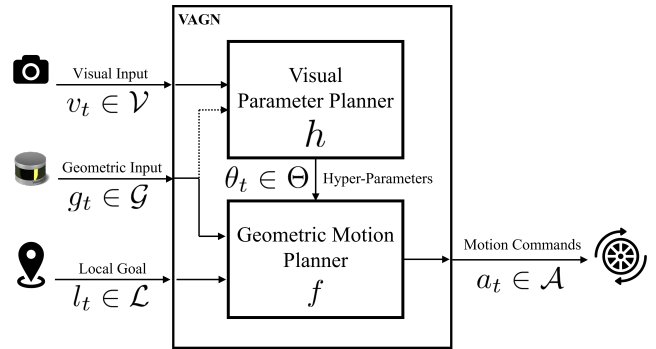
VAGN

Visual Input
$v_t \in \mathcal{V}$

Geometric Input
$g_t \in \mathcal{G}$

Local Goal
$l_t \in \mathcal{L}$

Visual Parameter Planner
$h$

$\theta_t \in \Theta$
Hyper-Parameters

Geometric Motion Planner
$f$

Motion Commands
$a_t \in \mathcal{A}$